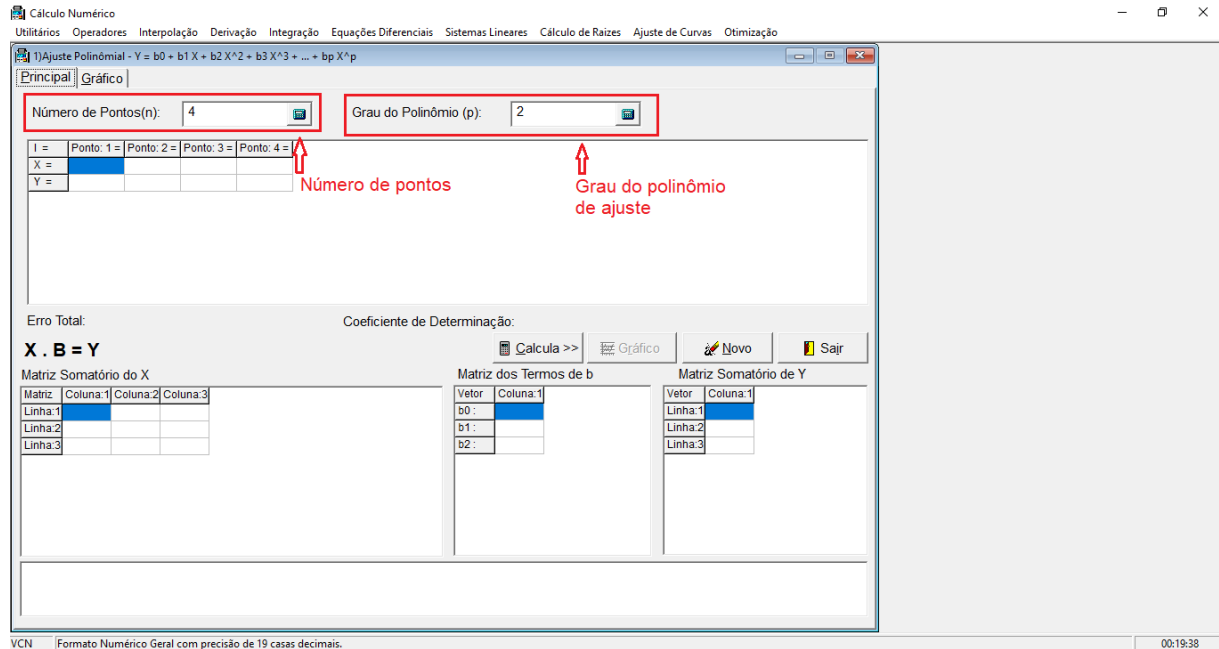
Cálculo Numérico

Utilitários Operadores Interpolação Derivação Integração Equações Diferenciais Sistemas Lineares Cálculo de Raizes Ajuste de Curvas Otimização

1)Ajuste Polinômial - Y = b0 + b1 X + b2 X^2 + b3 X^3 + ... + bp X^p

Principal Gráfico

Número de Pontos(n): 4

Grau do Polinômio (p): 2

| I = | Ponto: 1 = | Ponto: 2 = | Ponto: 3 = | Ponto: 4 = |
|---|---|---|---|---|
| X = | | | | |
| Y = | | | | |

Número de pontos

Grau do polinômio de ajuste

Erro Total:

Coeficiente de Determinação:

X . B = Y

Calcula >> Gráfico Novo Sair

Matriz Somatório do X

| Matriz | Coluna:1 | Coluna:2 | Coluna:3 |
|---|---|---|---|
| Linha:1 | | | |
| Linha:2 | | | |
| Linha:3 | | | |

Matriz dos Termos de b

| Vetor | Coluna:1 |
|---|---|
| b0 : | |
| b1 : | |
| b2 : | |

Matriz Somatório de Y

| Vetor | Coluna:1 |
|---|---|
| Linha:1 | |
| Linha:2 | |
| Linha:3 | |

VCN Formato Numérico Geral com precisão de 19 casas decimais. 00:19:38